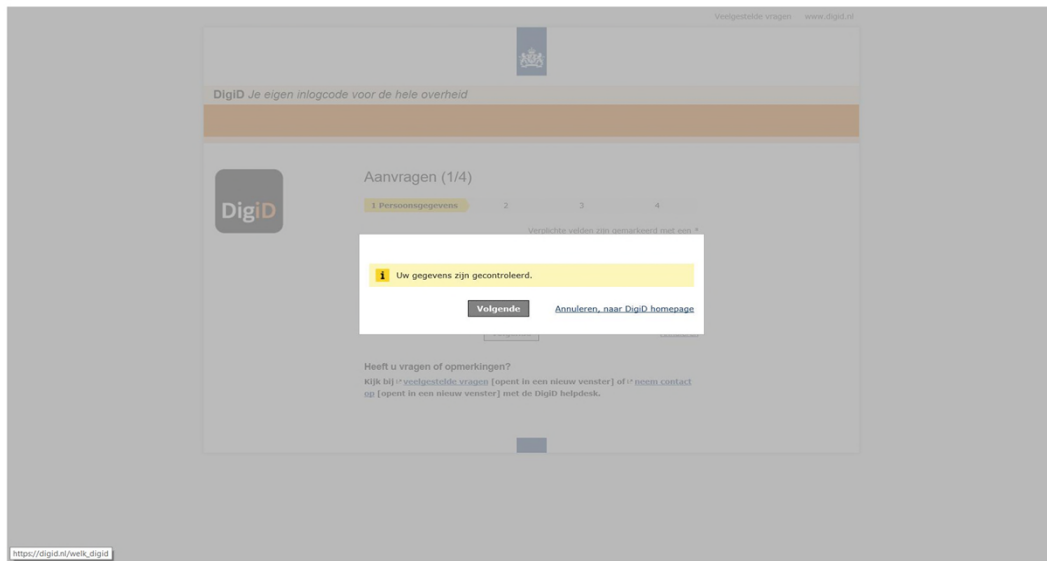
Veelgestelde vragen www.digid.nl

DigiD Je eigen inlogcode voor de hele overheid

DigiD

Aanvragen (1/4)

1 Persoonsgegevens 2 3 4

Verplichte velden zijn gemarkeerd met een *

i Uw gegevens zijn gecontroleerd.

Volgende Annuleren, naar DigiD homepage

Heeft u vragen of opmerkingen?

Kijk bij veelgestelde vragen [opent in een nieuw venster] of neem contact op [opent in een nieuw venster] met de DigiD helpdesk.

https://digid.nl/welk_digid